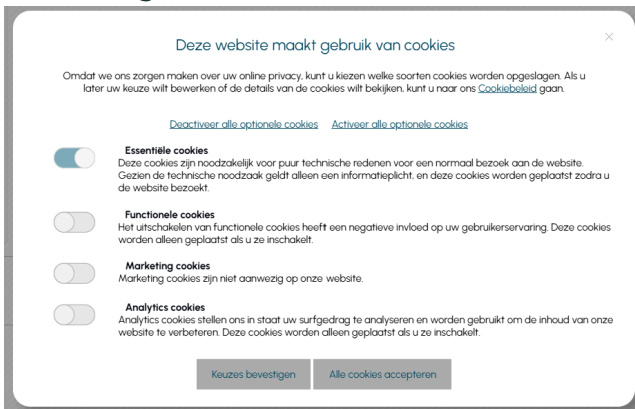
×

Deze website maakt gebruik van cookies

Omdat we ons zorgen maken over uw online privacy, kunt u kiezen welke soorten cookies worden opgeslagen. Als u later uw keuze wilt bewerken of de details van de cookies wilt bekijken, kunt u naar ons Cookiebeleid gaan.

Deactiveer alle optionele cookies Activeer alle optionele cookies

Essentiële cookies
Deze cookies zijn noodzakelijk voor puur technische redenen voor een normaal bezoek aan de website. Gezien de technische noodzaak geldt alleen een informatieplicht, en deze cookies worden geplaatst zodra u de website bezoekt.

Functionele cookies
Het uitschakelen van functionele cookies heeft een negatieve invloed op uw gebruikerservaring. Deze cookies worden alleen geplaatst als u ze inschakelt.

Marketing cookies
Marketing cookies zijn niet aanwezig op onze website.

Analytics cookies
Analytics cookies stellen ons in staat uw surfgedrag te analyseren en worden gebruikt om de inhoud van onze website te verbeteren. Deze cookies worden alleen geplaatst als u ze inschakelt.

Keuzes bevestigen Alle cookies accepteren